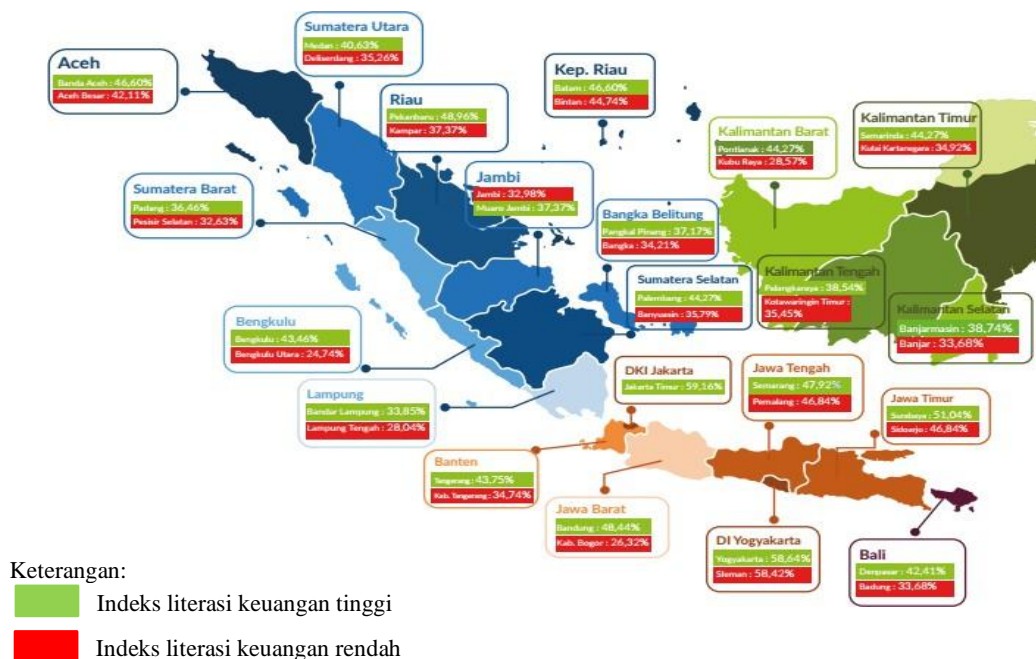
Aceh
Banda Aceh : 46,60%
Aceh Besar : 42,11%

Sumatera Utara
Medan : 40,63%
Deliserdang : 35,26%

Riau
Pekanbaru : 48,96%
Kampar : 37,37%

Kep. Riau
Batam : 46,60%
Bintan : 44,74%

Kalimantan Barat
Pontianak : 44,27%
Kubu Raya : 28,57%

Kalimantan Timur
Samarinda : 44,27%
Kutai Kartanegara : 34,92%

Sumatera Barat
Padang : 36,46%
Pesisir Selatan : 32,63%

Jambi
Jambi : 32,98%
Muaro Jambi : 37,37%

Bangka Belitung
Pangkal Pinang : 37,17%
Bangka : 34,21%

Kalimantan Tengah
Palangkaraya : 38,54%
Kotawaringin Timur : 35,45%

Sumatera Selatan
Palembang : 44,27%
Banyuasin : 35,79%

Kalimantan Selatan
Banjarmasin : 38,74%
Banjar : 33,68%

Bengkulu
Bengkulu : 43,46%
Bengkulu Utara : 24,74%

Lampung
Bandar Lampung : 33,85%
Lampung Tengah : 28,04%

DKI Jakarta
Jakarta Timur : 59,16%

Jawa Tengah
Semarang : 47,92%
Pemalang : 46,84%

Jawa Timur
Surabaya : 51,04%
Sidoarjo : 46,84%

Banten
Tangerang : 43,75%
Kab. Tangerang : 34,74%

Jawa Barat
Bandung : 48,44%
Kab. Bogor : 26,32%

DI Yogyakarta
Yogyakarta : 58,64%
Sleman : 58,42%

Bali
Denpasar : 42,41%
Badung : 33,68%

Keterangan:
Indeks literasi keuangan tinggi
Indeks literasi keuangan rendah